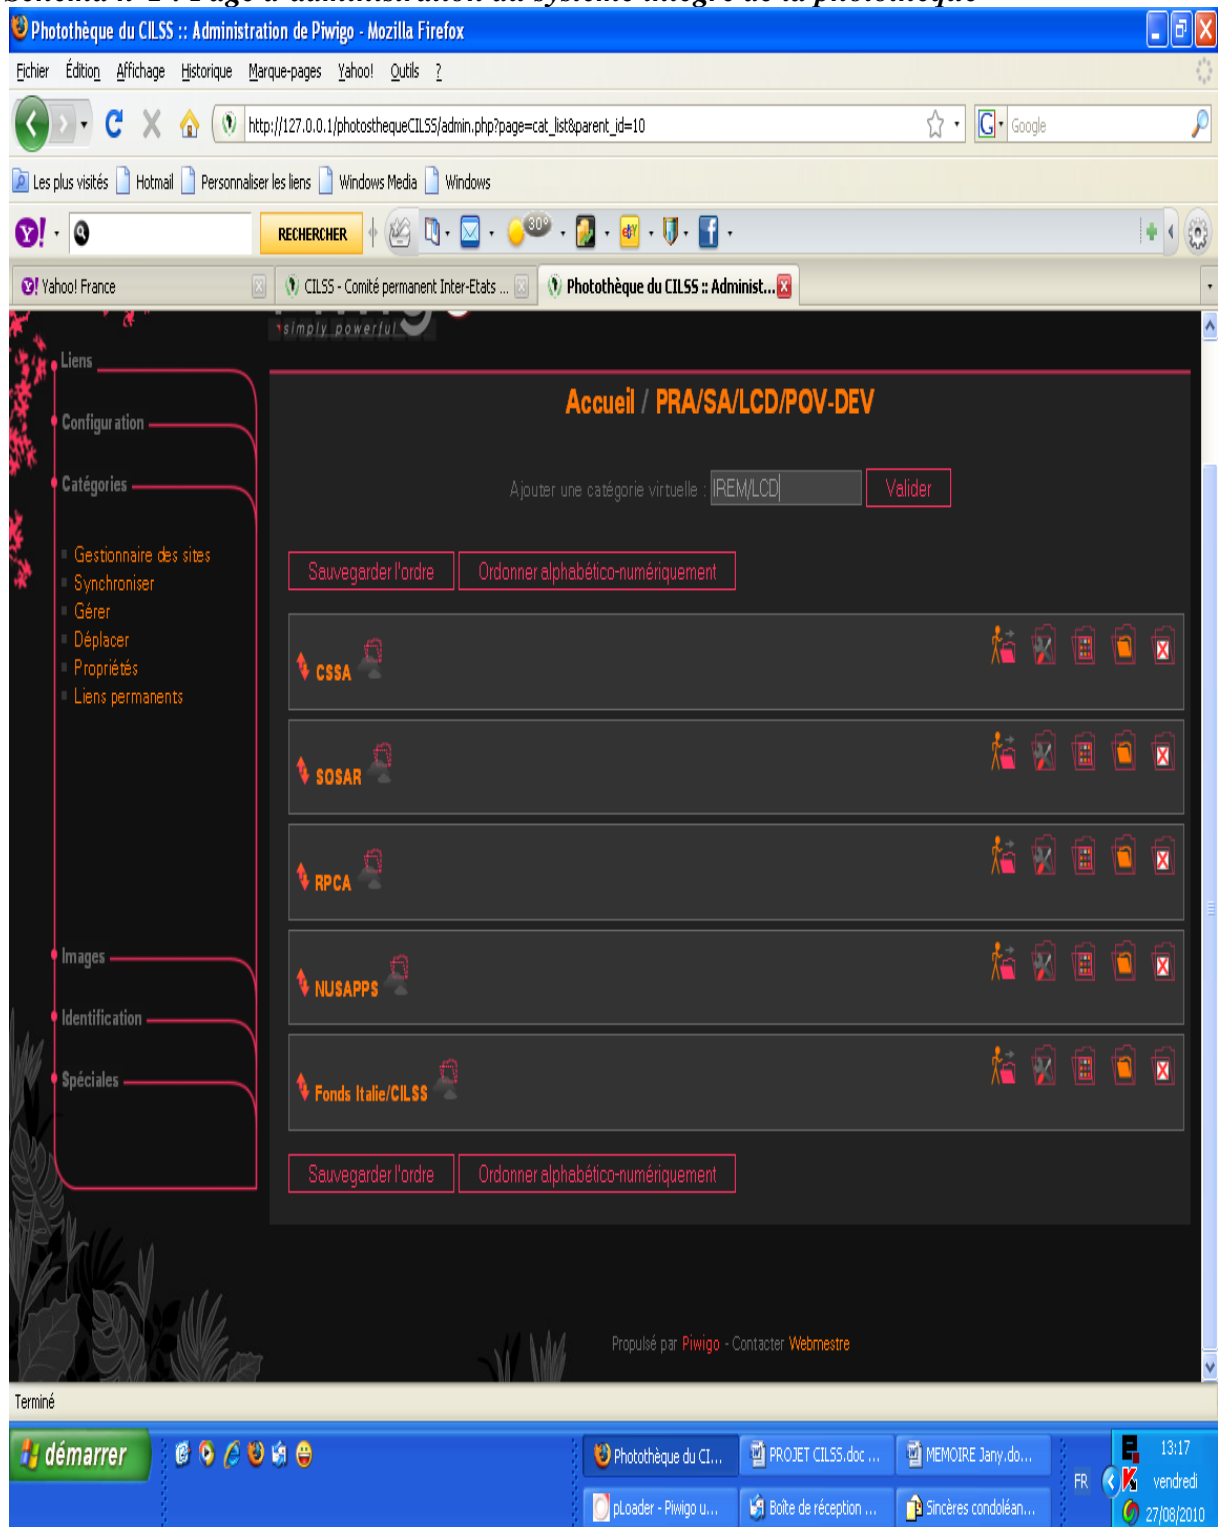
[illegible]

Photothèque du CILSS :: Administration de Piwigo - Mozilla Firefox

Fichier Édition Affichage Historique Marque-pages Yahoo! Outils ?

http://127.0.0.1/photosthequeCILSS/admin.php?page=cat_list&parent_id=10

Google

Les plus visités Hotmail Personnaliser les liens Windows Media Windows

RECHERCHER

30°

Yahoo! France CILSS - Comité permanent Inter-Etats ... Photothèque du CILSS :: Administ...

simply powerful

Liens

Configuration

Catégories

Gestionnaire des sites
Synchroniser
Gérer
Déplacer
Propriétés
Liens permanents

Images

Identification

Spéciales

Accueil / PRA/SA/LCD/POV-DEV

Ajouter une catégorie virtuelle : IREM/LCD Valider

Sauvegarder l'ordre Ordonner alphabético-numériquement

CSSA

SOSAR

RPCA

NUSAPPS

Fonds Italie/CILSS

Sauvegarder l'ordre Ordonner alphabético-numériquement

Propulsé par Piwigo - Contacter Webmestre

Terminé

démarrer

Photothèque du CI... PROJET CILSS.doc ... MEMOIRE Jany.do...
pLoader - Piwigo u... Boîte de réception ... Sincères condoléan...

FR 13:17 vendredi 27/08/2010